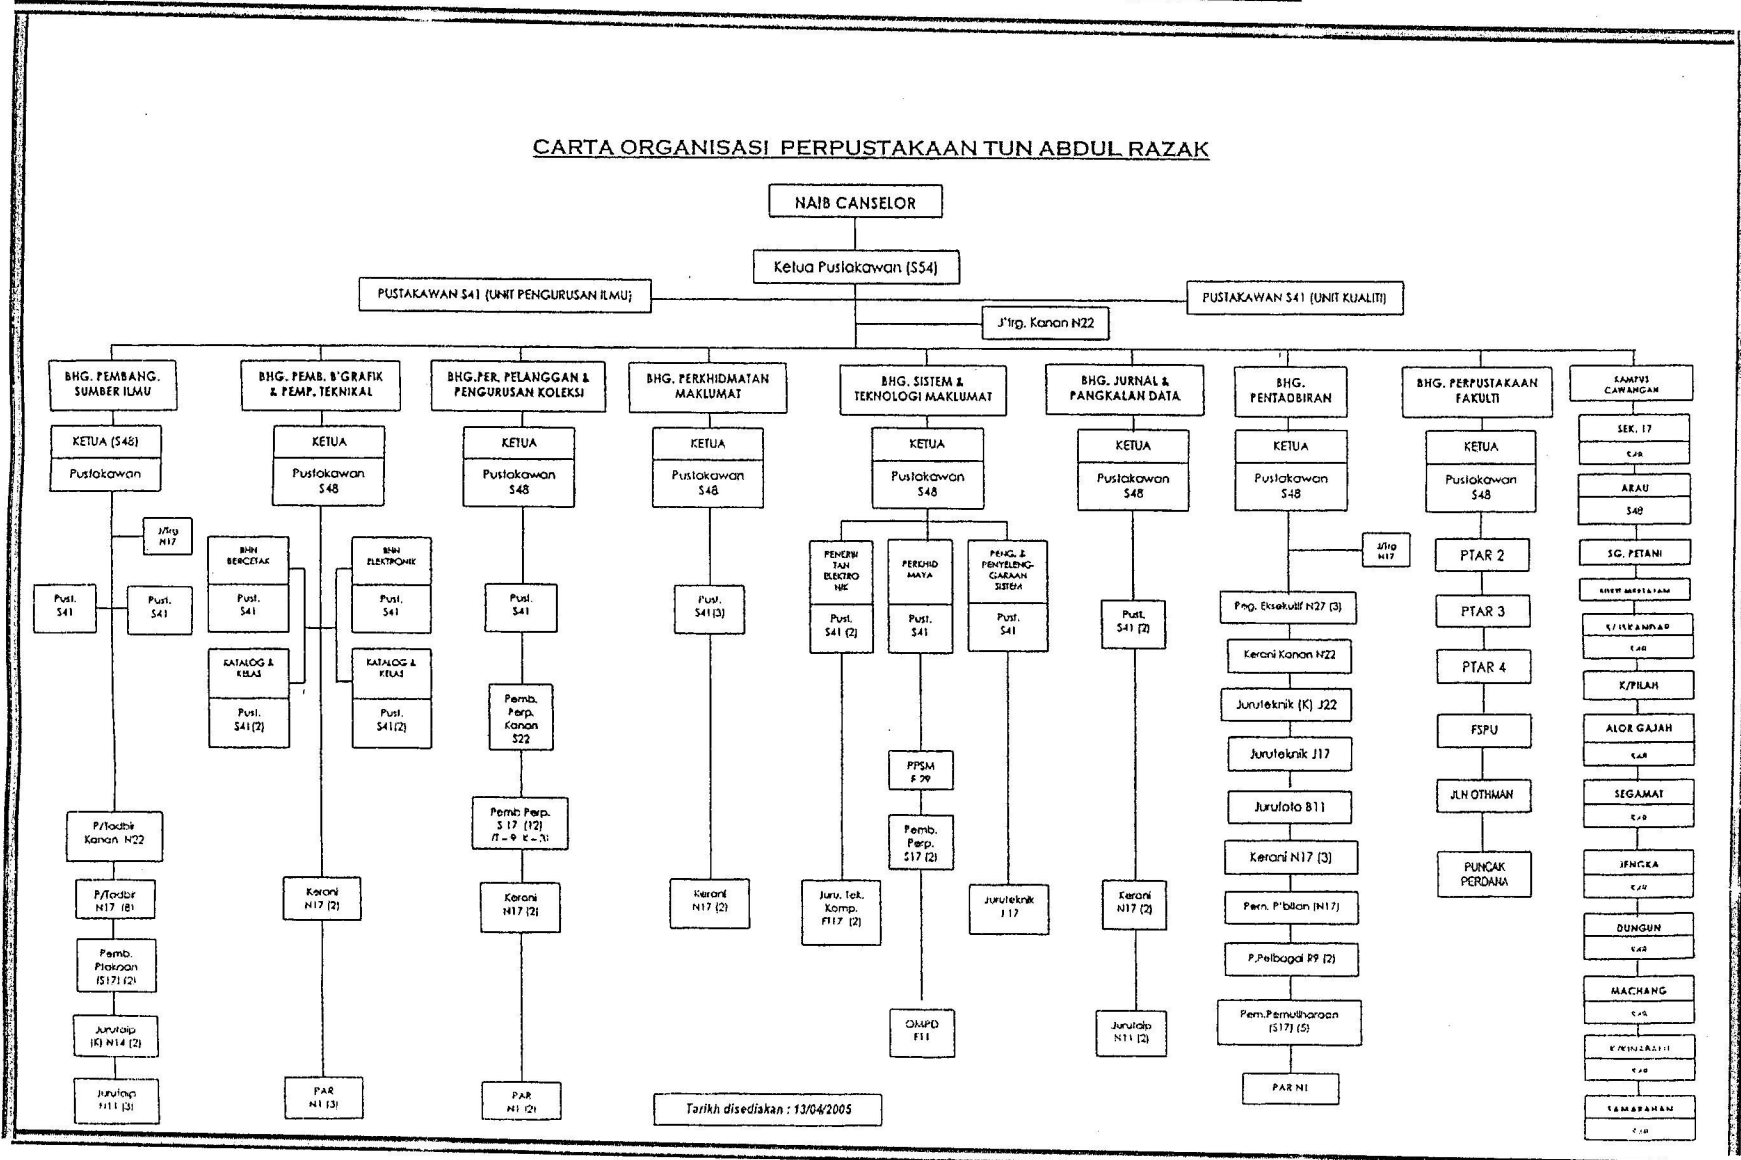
CARTA ORGANISASI PERPUSTAKAAN TUN ABDUL RAZAK

NAIB CANSELOR

Ketua Pustakawan (S54)

PUSTAKAWAN S41 (UNIT PENGURUSAN ILMU)

PUSTAKAWAN S41 (UNIT KUALITI)

J'trg. Kanan N22

BHG. PEMBANG. SUMBER ILMU
KETUA (S48)
Pustakawan
J/trg N17
Pust. S41
Pust. S41
P/Tadbir Kanan N22
P/Tadbir N17 (8)
Pemb. Ptakaan (S17) (2)
Jurutaip (K) N14 (2)
Jurutaip N11 (3)

BHG. PEMB. B'GRAFIK & PEMP. TEKNIKAL
KETUA
Pustakawan S48
BHN BERCETAK
Pust. S41
KATALOG & KELAS
Pust. S41(2)
BHN ELEKTRONIK
Pust. S41
KATALOG & KELAS
Pust. S41(2)
Kerani N17 (2)
PAR N1 (3)

BHG.PER. PELANGGAN & PENGURUSAN KOLEKSI
KETUA
Pustakawan S48
Pust. S41
Pemb. Perp. Kanan S22
Pemb Perp. S 17 (12) (T = 9 K = 3)
Kerani N17 (2)
PAR N1 (2)

BHG. PERKHIDMATAN MAKLUMAT
KETUA
Pustakawan S48
Pust. S41(3)
Kerani N17 (2)

BHG. SISTEM & TEKNOLOGI MAKLUMAT
KETUA
Pustakawan S48
PENERBITAN ELEKTRONIK
Pust. S41 (2)
Juru. Tek. Komp. F117 (2)
PERKHID MAYA
Pust. S41
PPSM F 29
Pemb. Perp. S17 (2)
OMPD F11
PENG. & PENYELENGGARAAN SISTEM
Pust. S41
Juruteknik J 17

BHG. JURNAL & PANGKALAN DATA
KETUA
Pustakawan S48
Pust. S41 (2)
Kerani N17 (2)
Jurutaip N11 (2)

BHG. PENTADBIRAN
KETUA
Pustakawan S48
J/trg N17
Peg. Eksekutif N27 (3)
Kerani Kanan N22
Juruteknik (K) J22
Juruteknik J17
Jurufoto B11
Kerani N17 (3)
Pem. P'bilan (N17)
P.Pelbagai R9 (2)
Pem.Pemulihraan (S17) (5)
PAR N1

BHG. PERPUSTAKAAN FAKULTI
KETUA
Pustakawan S48
PTAR 2
PTAR 3
PTAR 4
FSPU
JLN OTHMAN
PUNCAK PERDANA

KAMPUS CAWANGAN
SEK. 17
S48
ARAU
S48
SG. PETANI
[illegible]
K/ISKANDAR
S48
K/PILAH
ALOR GAJAH
S48
SEGAMAT
S48
JENGKA
S48
DUNGUN
S48
MACHANG
S48
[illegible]
S48
SAMARAHAN
S48

Tarikh disediakan : 13/04/2005